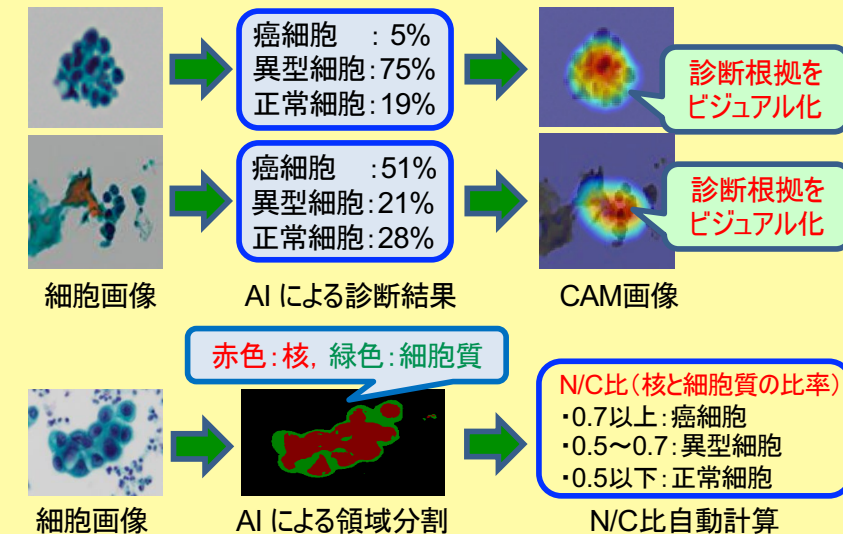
癌細胞　: 5%
異型細胞 : 75%
正常細胞 : 19%

診断根拠をビジュアル化

癌細胞　: 51%
異型細胞 : 21%
正常細胞 : 28%

診断根拠をビジュアル化

細胞画像

AI による診断結果

CAM画像

赤色 : 核, 緑色 : 細胞質

N/C比（核と細胞質の比率）
・0.7以上 : 癌細胞
・0.5〜0.7 : 異型細胞
・0.5以下 : 正常細胞

細胞画像

AI による領域分割

N/C比自動計算